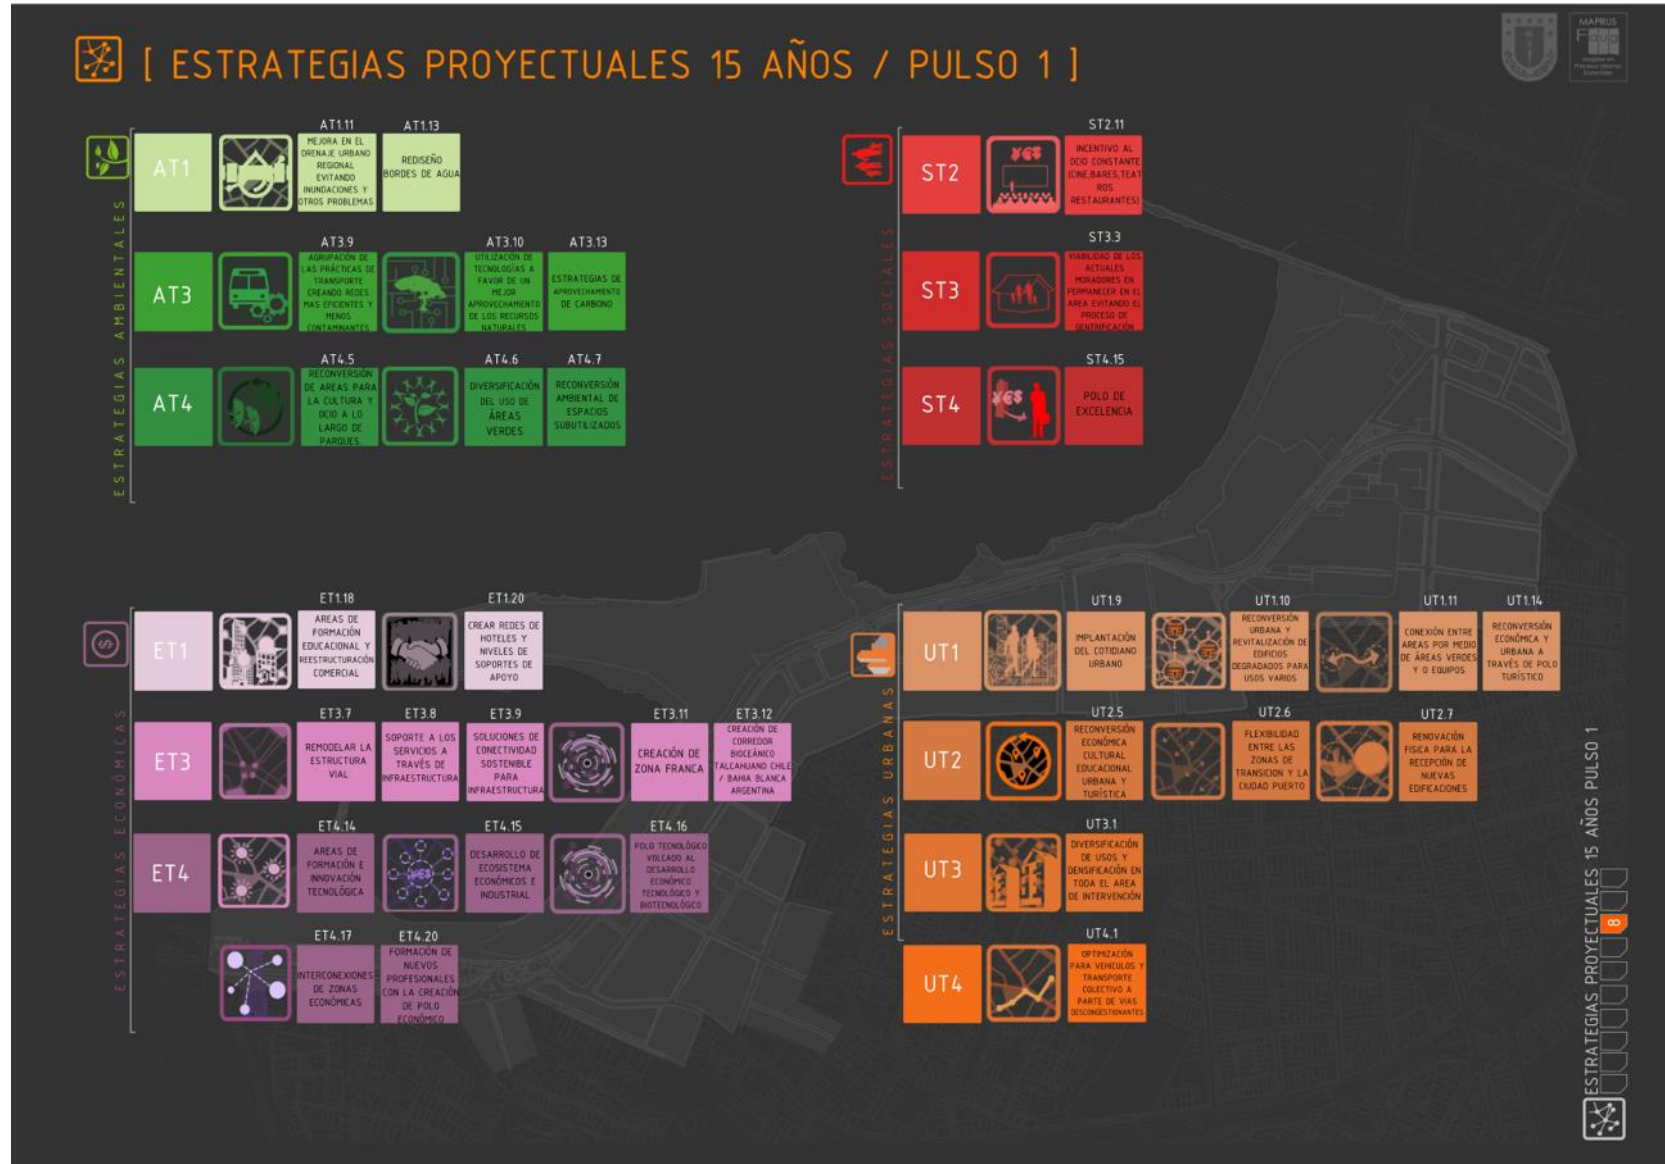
[ ESTRATEGIAS PROYECTUALES 15 AÑOS / PULSO 1 ]

MAPEUS

ESTRATEGIAS AMBIENTALES

AT1
AT1.11 MEJORA EN EL DRENAJE URBANO REGIONAL EVITANDO INUNDACIONES Y OTROS PROBLEMAS
AT1.13 REDISEÑO BORDES DE AGUA

AT3
AT3.9 AGRUPACIÓN DE LAS PRÁCTICAS DE TRANSPORTE CREANDO REDES MAS EFICIENTES Y MENOS CONTAMINANTES
AT3.10 UTILIZACIÓN DE TECNOLOGÍAS A FAVOR DE UN MEJOR APROVECHAMIENTO DE LOS RECURSOS NATURALES
AT3.13 ESTRATEGIAS DE APROVECHAMIENTO DE CARBONO

AT4
AT4.5 RECONVERSIÓN DE AREAS PARA LA CULTURA Y OCIO A LO LARGO DE PARQUES
AT4.6 DIVERSIFICACIÓN DEL USO DE ÁREAS VERDES
AT4.7 RECONVERSIÓN AMBIENTAL DE ESPACIOS SUBUTILIZADOS

ESTRATEGIAS SOCIALES

ST2
ST2.11 INCENTIVO AL OCIO CONSTANTE (CINE,BARES,TEATROS RESTAURANTES)

ST3
ST3.3 VIABILIDAD DE LOS ACTUALES MORADORES EN PERMANECER EN EL AREA EVITANDO EL PROCESO DE GENTRIFICACIÓN

ST4
ST4.15 POLO DE EXCELENCIA

ESTRATEGIAS ECONÓMICAS

ET1
ET1.18 AREAS DE FORMACIÓN EDUCACIONAL Y REESTRUCTURACIÓN COMERCIAL
ET1.20 CREAR REDES DE HOTELES Y NIVELES DE SOPORTES DE APOYO

ET3
ET3.7 REMODELAR LA ESTRUCTURA VIAL
ET3.8 SOPORTE A LOS SERVICIOS A TRAVÉS DE INFRAESTRUCTURA
ET3.9 SOLUCIONES DE CONECTIVIDAD SOSTENIBLE PARA INFRAESTRUCTURA
ET3.11 CREACIÓN DE ZONA FRANCA
ET3.12 CREACIÓN DE CORREDOR BIOCEÁNICO TALCAHUANO CHILE / BAHIA BLANCA ARGENTINA

ET4
ET4.14 AREAS DE FORMACIÓN E INNOVACIÓN TECNOLÓGICA
ET4.15 DESARROLLO DE ECOSISTEMA ECONÓMICOS E INDUSTRIAL
ET4.16 POLO TECNOLÓGICO VOLCADO AL DESARROLLO ECONÓMICO TECNOLÓGICO Y BIOTECNOLÓGICO
ET4.17 INTERCONEXIONES DE ZONAS ECONÓMICAS
ET4.20 FORMACIÓN DE NUEVOS PROFESIONALES CON LA CREACIÓN DE POLO ECONÓMICO

ESTRATEGIAS URBANAS

UT1
UT1.9 IMPLANTACIÓN DEL COTIDIANO URBANO
UT1.10 RECONVERSIÓN URBANA Y REVITALIZACIÓN DE EDIFICIOS DEGRADADOS PARA USOS VARIOS
UT1.11 CONEXIÓN ENTRE AREAS POR MEDIO DE ÁREAS VERDES Y O EQUIPOS
UT1.14 RECONVERSIÓN ECONÓMICA Y URBANA A TRAVÉS DE POLO TURÍSTICO

UT2
UT2.5 RECONVERSIÓN ECONÓMICA CULTURAL EDUCACIONAL URBANA Y TURÍSTICA
UT2.6 FLEXIBILIDAD ENTRE LAS ZONAS DE TRANSICION Y LA CIUDAD PUERTO
UT2.7 RENOVACIÓN FISICA PARA LA RECEPCIÓN DE NUEVAS EDIFICACIONES

UT3
UT3.1 DIVERSIFICACIÓN DE USOS Y DENSIFICACIÓN EN TODA EL AREA DE INTERVENCIÓN

UT4
UT4.1 OPTIMIZACIÓN PARA VEHICULOS Y TRANSPORTE COLECTIVO A PARTE DE VIAS DESCONGESTIONANTES

ESTRATEGIAS PROYECTUALES 15 AÑOS PULSO 1
08